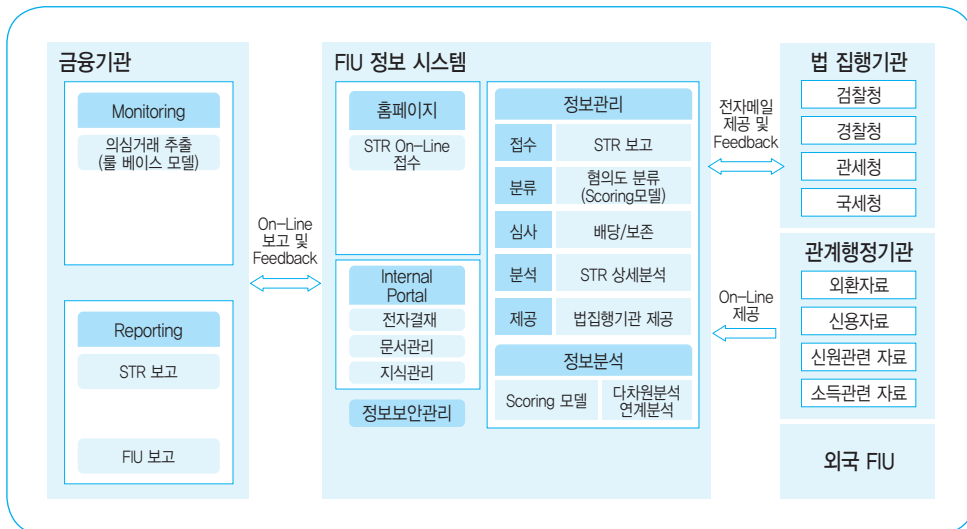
금융기관

Monitoring

의심거래 추출 (룰 베이스 모델)

Reporting

STR 보고

FIU 보고

On-Line 보고 및 Feedback

FIU 정보 시스템

홈페이지

STR On-Line 접수

Internal Portal

전자결재

문서관리

지식관리

정보보안관리

정보관리

| 접수 | STR 보고 |
|---|---|
| 분류 | 혐의도 분류 (Scoring모델) |
| 심사 | 배당/보존 |
| 분석 | STR 상세분석 |
| 제공 | 법집행기관 제공 |

정보분석

Scoring 모델

다차원분석 연계분석

전자메일 제공 및 Feedback

On-Line 제공

법 집행기관

검찰청

경찰청

관세청

국세청

관계행정기관

외환자료

신용자료

신원관련 자료

소득관련 자료

외국 FIU